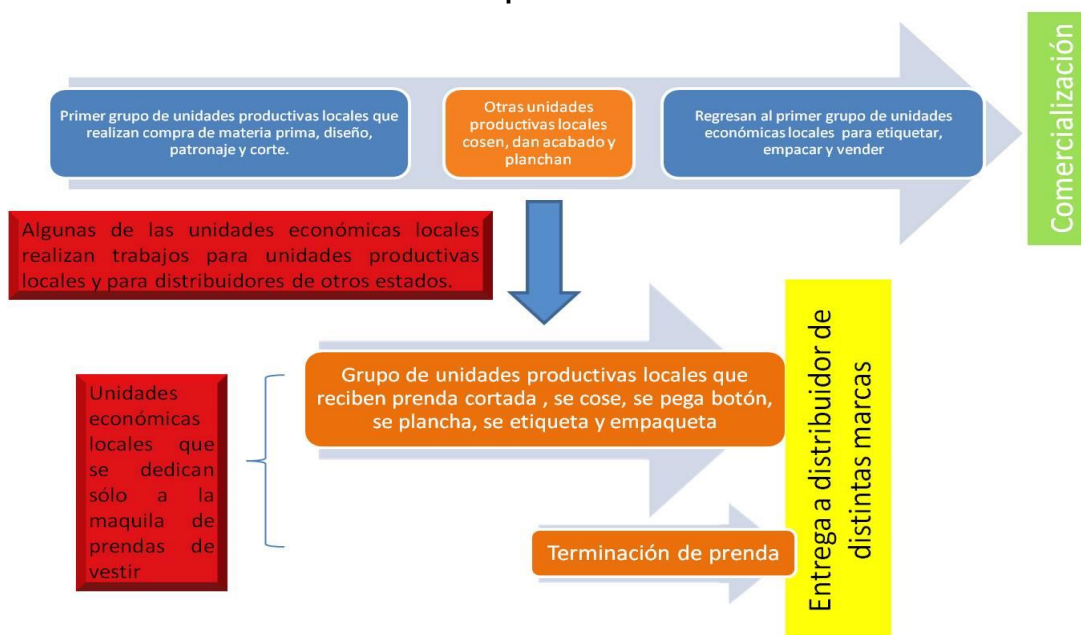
Primer grupo de unidades productivas locales que realizan compra de materia prima, diseño, patronaje y corte.

Otras unidades productivas locales cosen, dan acabado y planchan

Regresan al primer grupo de unidades económicas locales para etiquetar, empacar y vender

Comercialización

Algunas de las unidades económicas locales realizan trabajos para unidades productivas locales y para distribuidores de otros estados.

Unidades económicas locales que se dedican sólo a la maquila de prendas de vestir

Grupo de unidades productivas locales que reciben prenda cortada , se cose, se pega botón, se plancha, se etiqueta y empaqueta

Terminación de prenda

Entrega a distribuidor de distintas marcas